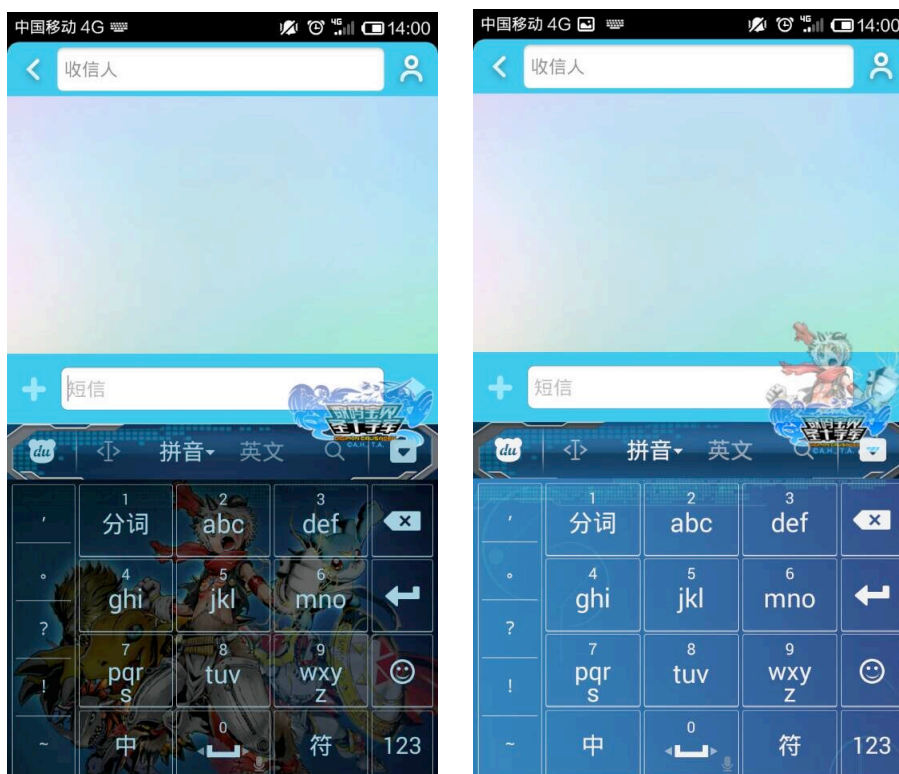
中国移动 4G 14:00

收信人

短信

du 拼音 英文

1 分词
2 abc
3 def
4 ghi
5 jkl
6 mno
7 pqrs
8 tuv
9 wxyz
中
0
符
123

，
。
？
！
~

中国移动 4G 14:00

收信人

短信

du 拼音 英文

1 分词
2 abc
3 def
4 ghi
5 jkl
6 mno
7 pqrs
8 tuv
9 wxyz
中
0
符
123

，
。
？
！
~